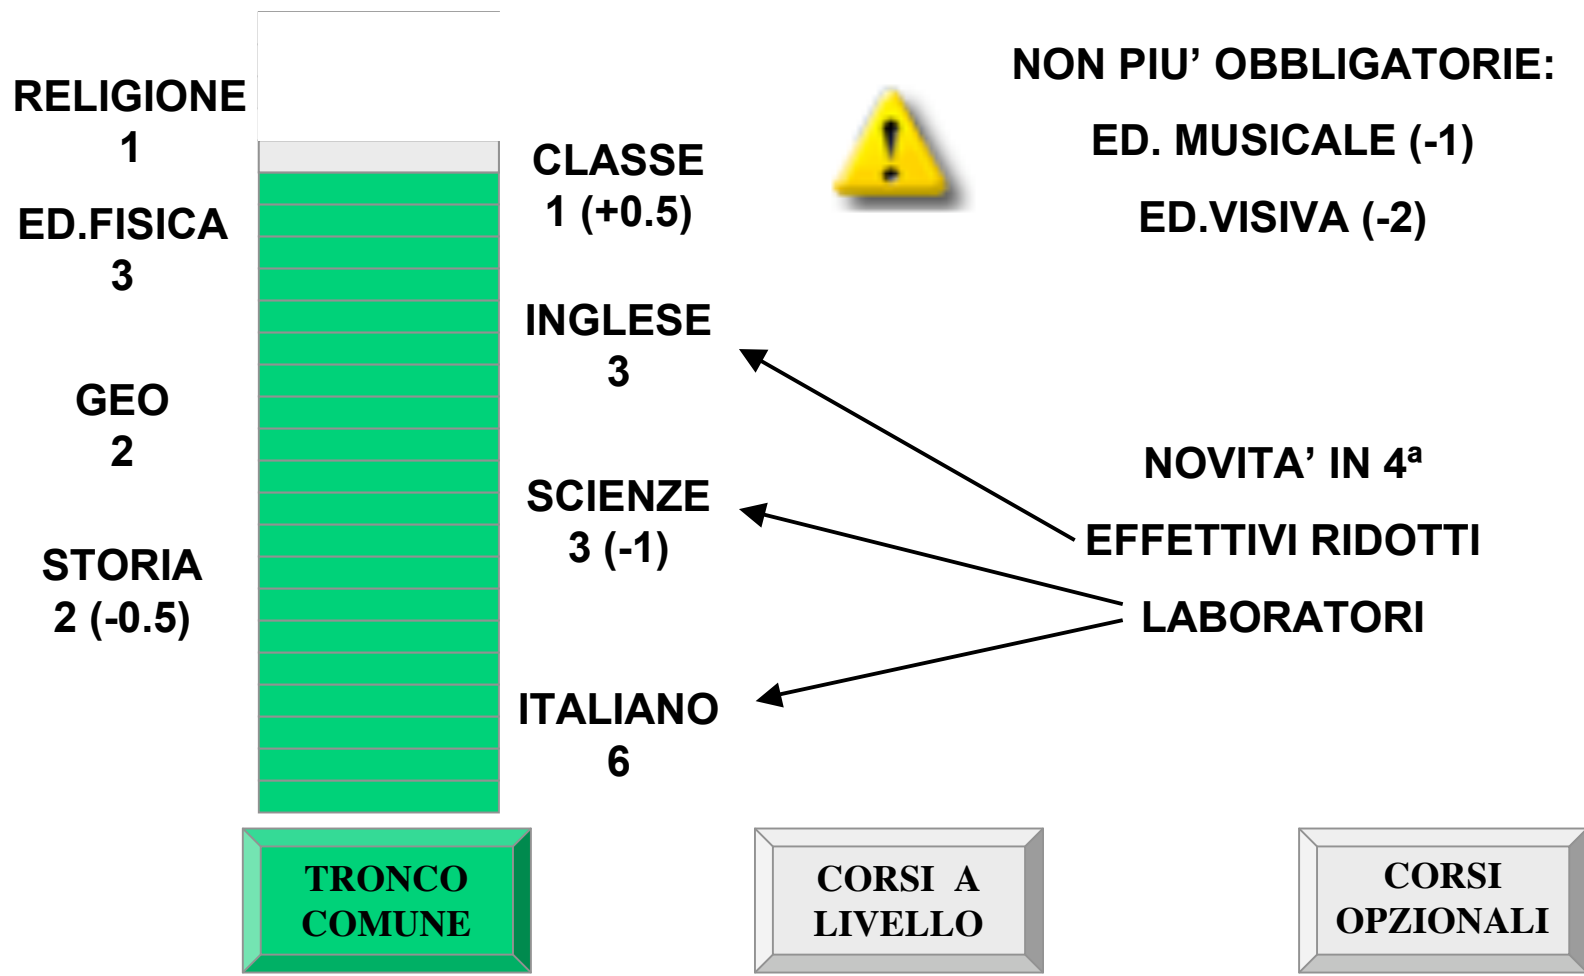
RELIGIONE
1

ED.FISICA
3

GEO
2

STORIA
2 (-0.5)

CLASSE
1 (+0.5)

INGLESE
3

SCIENZE
3 (-1)

ITALIANO
6

NON PIU' OBBLIGATORIE:
ED. MUSICALE (-1)
ED.VISIVA (-2)

NOVITA' IN 4ª
EFFETTIVI RIDOTTI
LABORATORI

TRONCO COMUNE

CORSI A LIVELLO

CORSI OPZIONALI